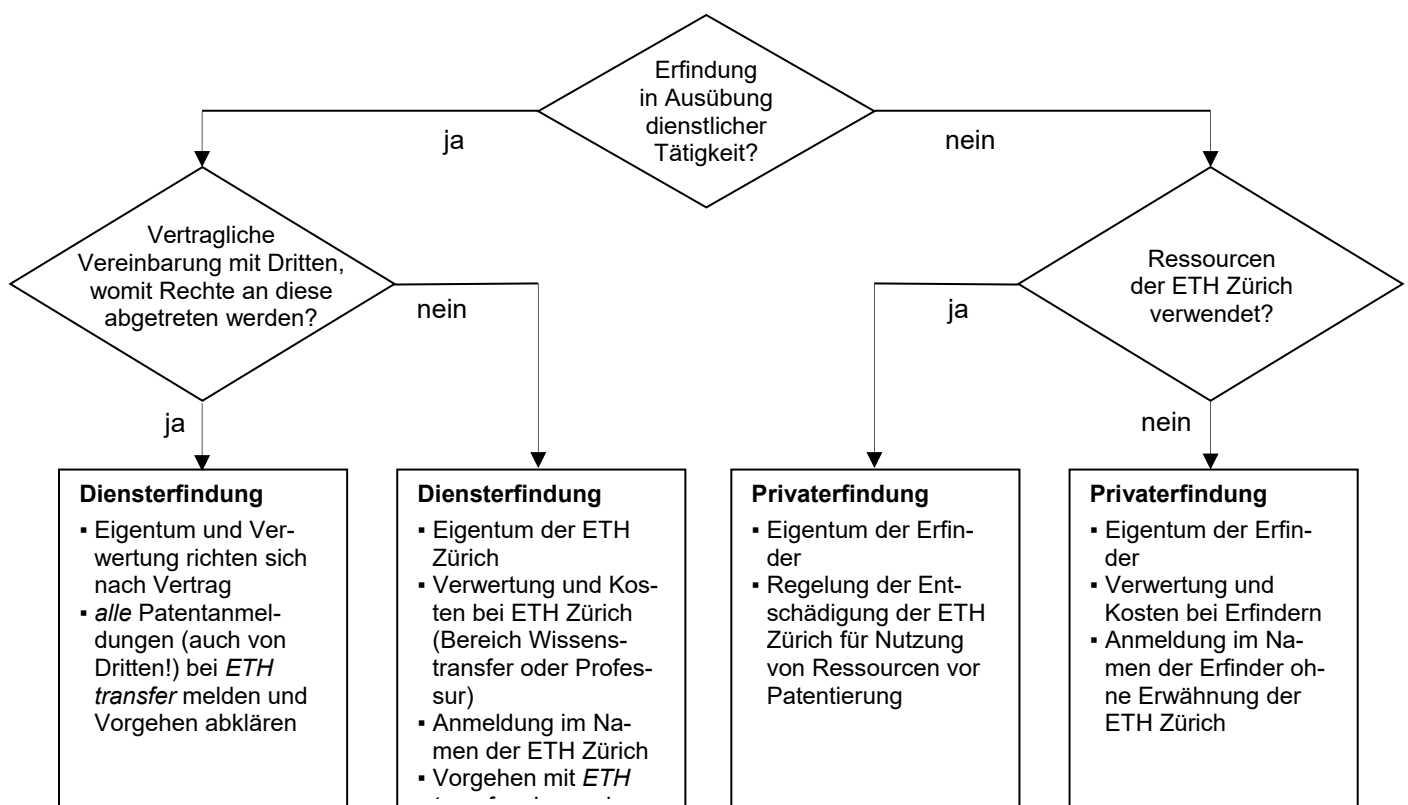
Erfindung in Ausübung dienstlicher Tätigkeit?

ja

nein

Vertragliche Vereinbarung mit Dritten, womit Rechte an diese abgetreten werden?

nein

ja

Ressourcen der ETH Zürich verwendet?

ja

nein

**Diensterfindung**
- Eigentum und Verwertung richten sich nach Vertrag
- *alle* Patentanmeldungen (auch von Dritten!) bei *ETH transfer* melden und Vorgehen abklären

**Diensterfindung**
- Eigentum der ETH Zürich
- Verwertung und Kosten bei ETH Zürich (Bereich Wissenstransfer oder Professur)
- Anmeldung im Namen der ETH Zürich
- Vorgehen mit *ETH* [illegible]

**Privaterfindung**
- Eigentum der Erfinder
- Regelung der Entschädigung der ETH Zürich für Nutzung von Ressourcen vor Patentierung

**Privaterfindung**
- Eigentum der Erfinder
- Verwertung und Kosten bei Erfindern
- Anmeldung im Namen der Erfinder ohne Erwähnung der ETH Zürich